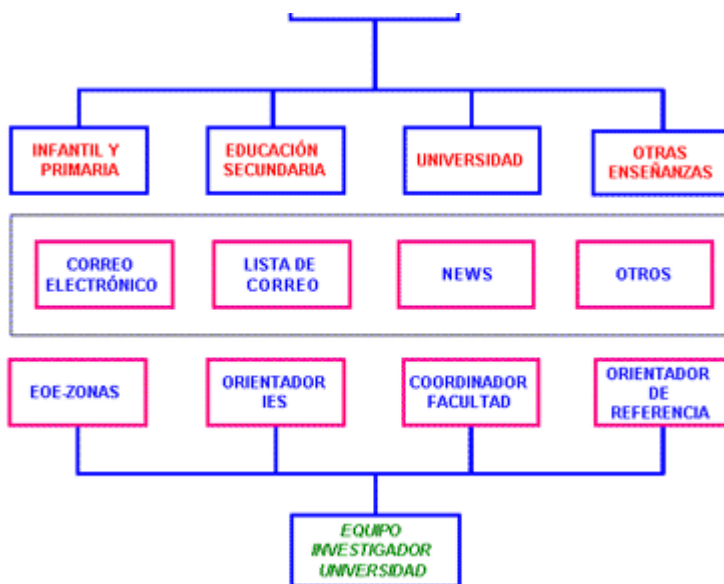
INFANTIL Y PRIMARIA

EDUCACIÓN SECUNDARIA

UNIVERSIDAD

OTRAS ENSEÑANZAS

CORREO ELECTRÓNICO

LISTA DE CORREO

NEWS

OTROS

EOE-ZONAS

ORIENTADOR IES

COORDINADOR FACULTAD

ORIENTADOR DE REFERENCIA

EQUIPO INVESTIGADOR UNIVERSIDAD